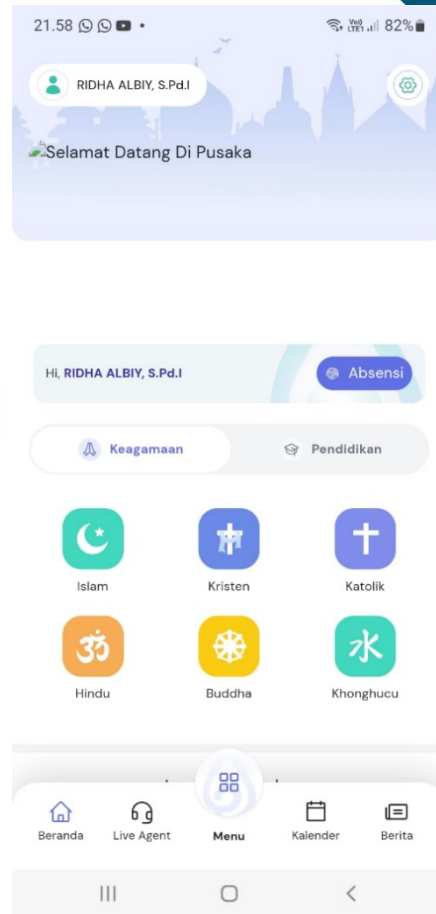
21.58

Vo) LTE1 82%

RIDHA ALBIY, S.Pd.I

Selamat Datang Di Pusaka

Hi, RIDHA ALBIY, S.Pd.I

Absensi

Keagamaan

Pendidikan

Islam

Kristen

Katolik

Hindu

Buddha

Khonghucu

Beranda

Live Agent

Menu

Kalender

Berita